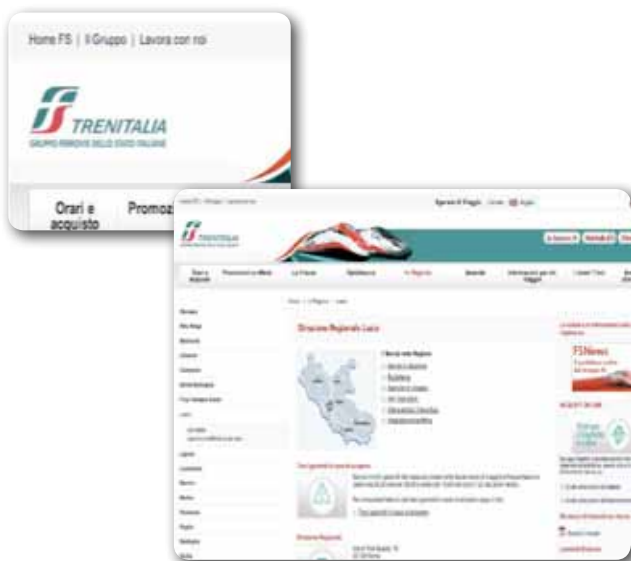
Home FS | Il Gruppo | Lavora con noi

TRENITALIA
GRUPPO FERROVIE DELLO STATO ITALIANE

Orari e acquisto

Promoz

TRENITALIA

Orari e acquisto

Promozioni

La Freccia

Direzione Regionale Lazio

FS News